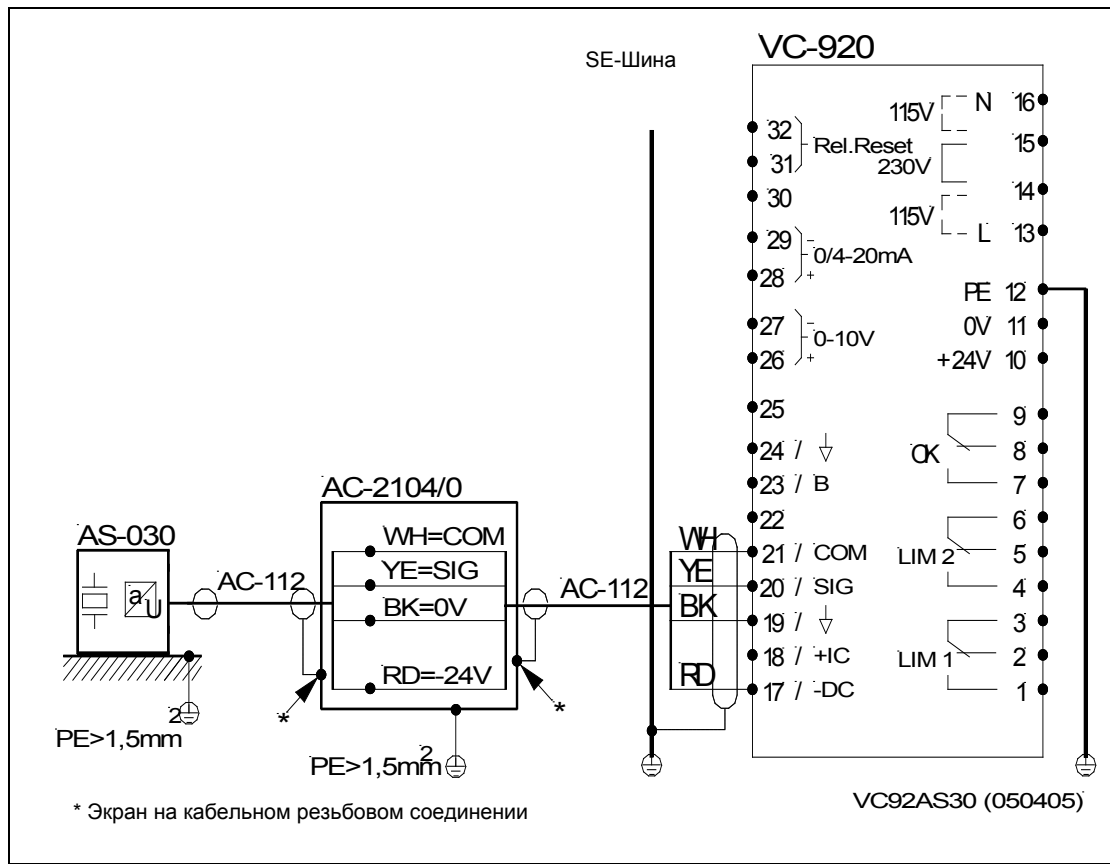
SE-Шина

VC-920

115V N 16
32 Rel.Reset 15
31 230V
30 14
115V L 13
29 0/4-20mA
28
PE 12
27 0-10V 0V 11
26 +24V 10
25 9
24 / ⏚ OK 8
23 / B 7
22 6
21 / COM LIM 2 5
20 / SIG 4
19 / ⏚ 3
18 / +IC LIM 1 2
17 / -DC 1

AS-030

a U

AC-112

AC-2104/0

WH=COM
YE=SIG
BK=0V
RD=-24V

AC-112

WH
YE
BK
RD

*

*

2

PE>1,5mm

PE>1,5mm$^2$

* Экран на кабельном резьбовом соединении

VC92AS30 (050405)